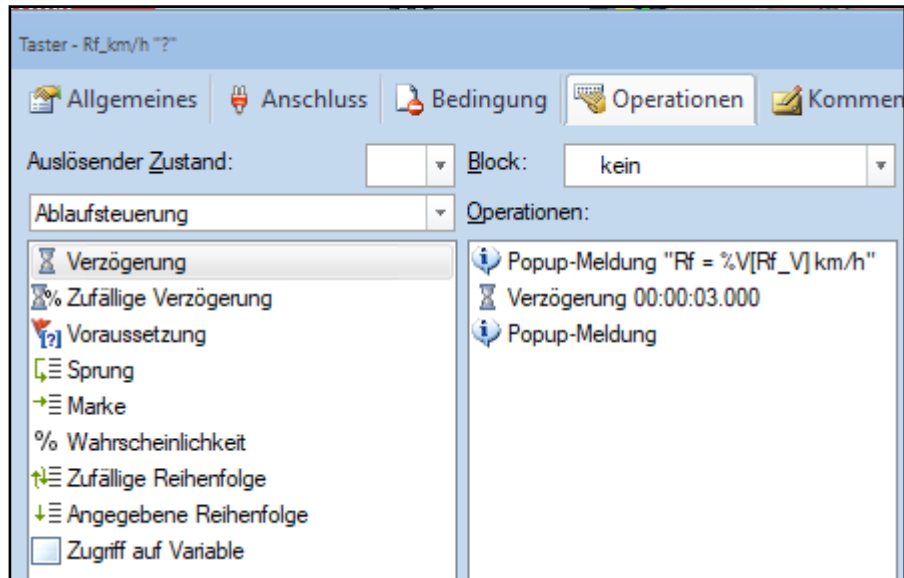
Taster - Rf_km/h "?"

Allgemeines | Anschluss | Bedingung | Operationen | Kommen

Auslösender Zustand:

Block: kein

Ablaufsteuerung

Operationen:

Verzögerung
Zufällige Verzögerung
Voraussetzung
Sprung
Marke
% Wahrscheinlichkeit
Zufällige Reihenfolge
Angegebene Reihenfolge
Zugriff auf Variable

Popup-Meldung "Rf = %V[Rf_V] km/h"
Verzögerung 00:00:03.000
Popup-Meldung